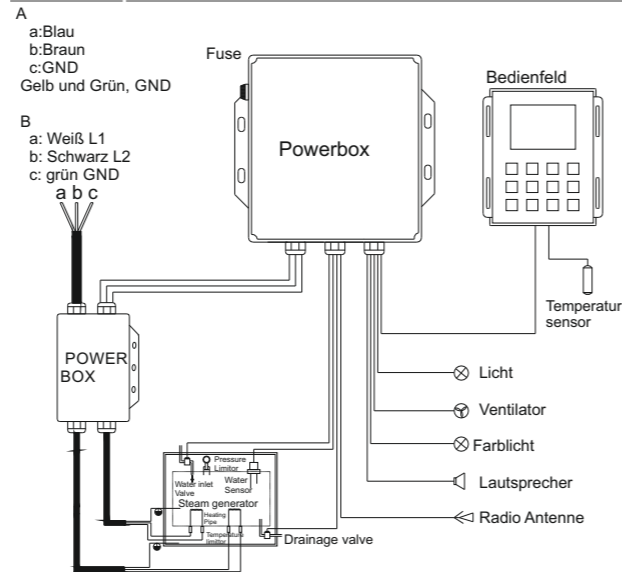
A
a:Blau
b:Braun
c:GND
Gelb und Grün, GND

B
a: Weiß L1
b: Schwarz L2
c: grün GND
a b c

Fuse

Powerbox

Bedienfeld

Temperatur sensor

POWER BOX

Licht

Ventilator

Farblicht

Lautsprecher

Radio Antenne

Pressure Limitor
Water inlet Valve
Water Sensor
Steam generator
Heating Pipe
Temperature limitor
Drainage valve